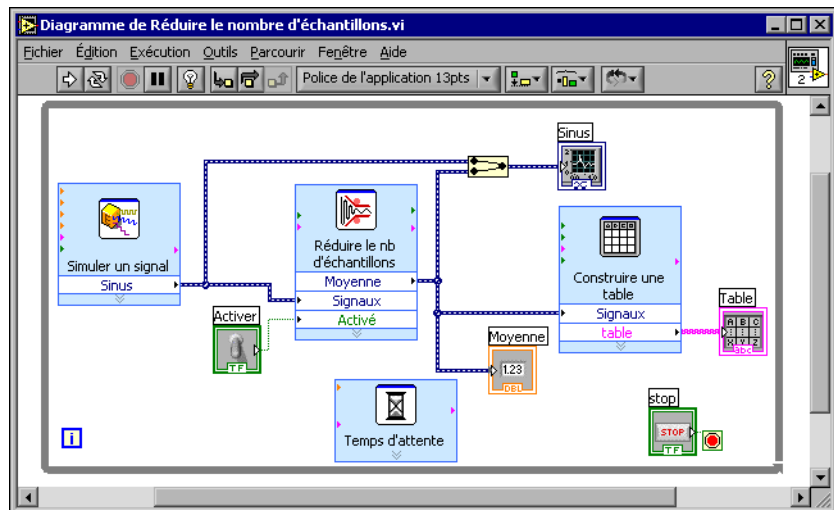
Diagramme de Réduire le nombre d'échantillons.vi

Fichier Édition Exécution Outils Parcourir Fenêtre Aide

Police de l'application 13pts

2

Sinus

Simuler un signal
Sinus

Réduire le nb d'échantillons
Moyenne
Signaux
Activé

Activer
TF

Construire une table
Signaux
table

Table
abc

Moyenne
1.23
DBL

Temps d'attente

stop
STOP
TF

i